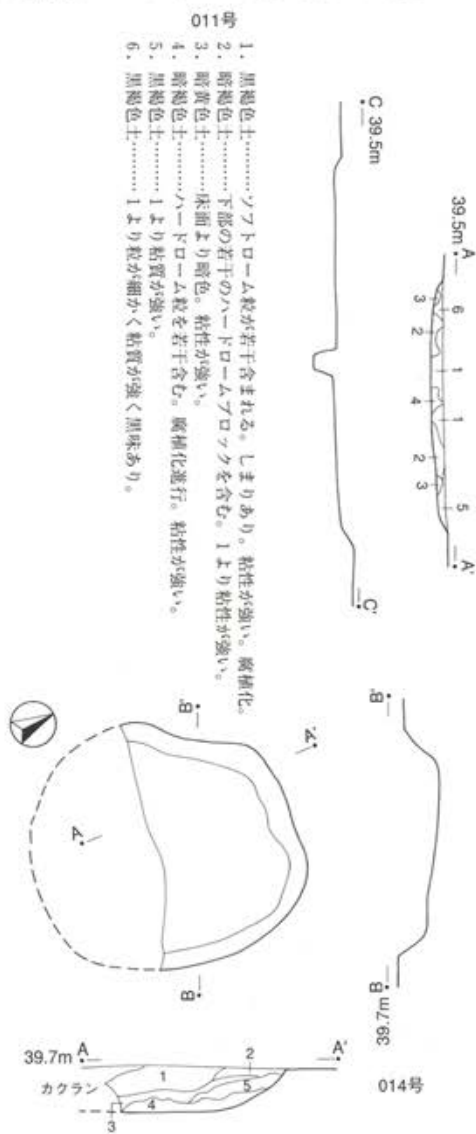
011号

1. 黒褐色土……ソフトローム粒が若干含まれる。しまりあり。粘性が強い。腐植化。
2. 暗褐色土……下部の若干のハードロームブロックを含む。1より粘性が強い。
3. 暗黄色土……床面より暗色。粘性が強い。
4. 暗褐色土……ハードローム粒を若干含む。腐植化進行。粘性が強い。
5. 黒褐色土……1より粘質が強い。
6. 黒褐色土……1より粒が細かく粘質が強く黒味あり。

39.5m A

A'

3 2 6 1 1 4 2 3 5

C 39.5m

C'

B

39.7m B

B'

A

A'

B'

39.7m A

A'

カクラン

1

2

5

4

3

014号